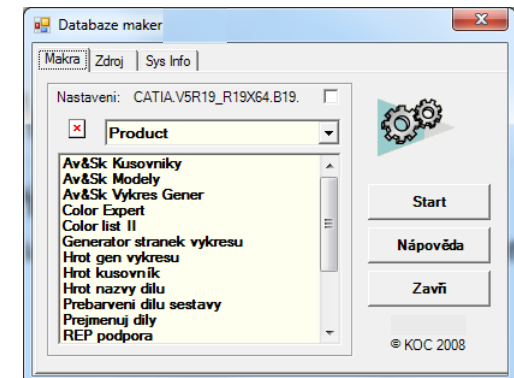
Databaze maker

Makra | Zdroj | Sys Info

Nastaveni: CATIA.V5R19_R19X64.B19.

Product

Av&Sk Kusovniky
Av&Sk Modely
Av&Sk Vykres Gener
Color Expert
Color list II
Generator stranek vykresu
Hrot gen vykresu
Hrot kusovník
Hrot nazvy dilu
Prebarveni dilu sestavy
Prejmenuj dily
REP podpora

Start

Nápověda

Zavři

© KOC 2008